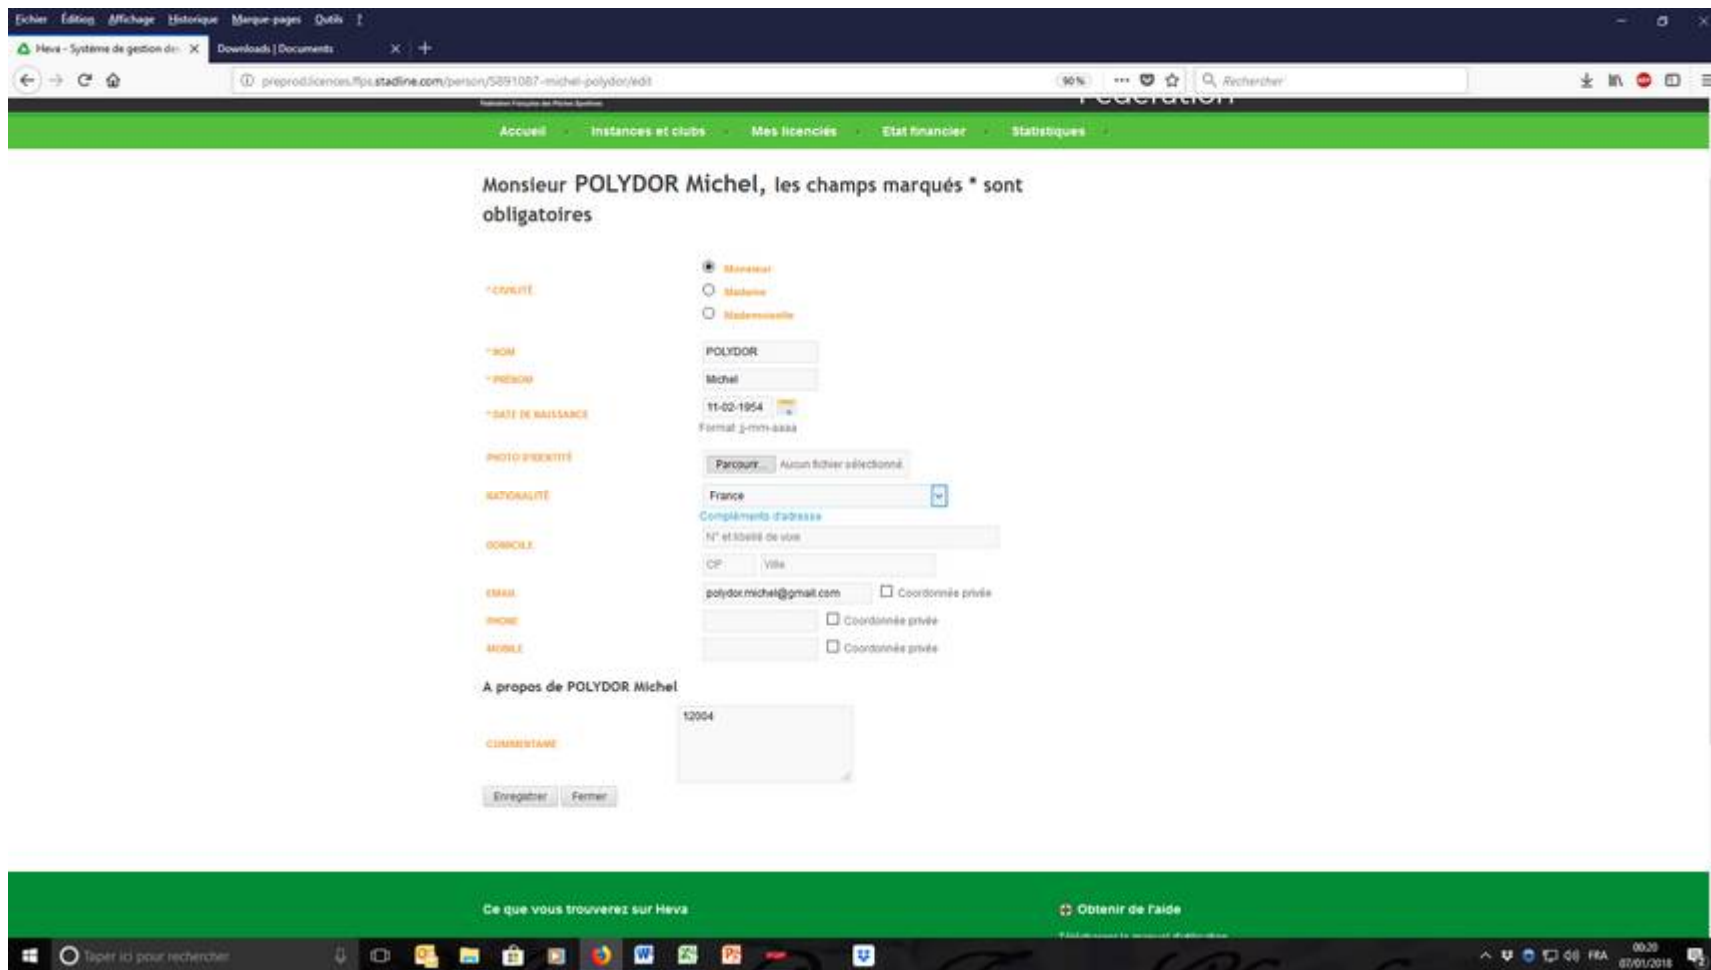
Fichier Édition Affichage Historique Marque-pages Outils ?

Heva - Système de gestion de × Downloads | Documents × +

preprod.licences.ffps.stadline.com/person/5891087-michel-polydor/edit 90% Rechercher

Accueil Instances et clubs Mes licenciés Etat financier Statistiques

Monsieur POLYDOR Michel, les champs marqués * sont obligatoires

* CIVILITÉ
Monsieur
Madame
Mademoiselle

* NOM POLYDOR
* PRÉNOM Michel
* DATE DE NAISSANCE 11-02-1954
Format: j-mm-aaaa

PHOTO D'IDENTITÉ Parcourir... Aucun fichier sélectionné.

NATIONALITÉ France

Compléments d'adresse
DOMICILE N° et libellé de voie
CP Ville

EMAIL polydor.michel@gmail.com Coordonnée privée
PHONE Coordonnée privée
MOBILE Coordonnée privée

A propos de POLYDOR Michel

COMMENTAIRE 12004

Enregistrer Fermer

Ce que vous trouverez sur Heva

Obtenir de l'aide

Taper ici pour rechercher

FRA 00:20 07/01/2018